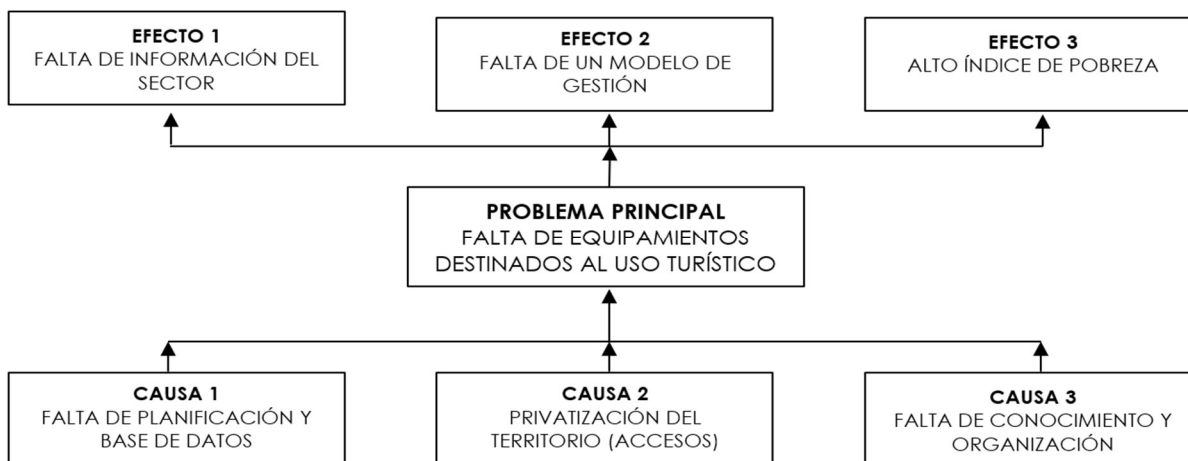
EFECTO 1
FALTA DE INFORMACIÓN DEL SECTOR

EFECTO 2
FALTA DE UN MODELO DE GESTIÓN

EFECTO 3
ALTO ÍNDICE DE POBREZA

PROBLEMA PRINCIPAL
FALTA DE EQUIPAMIENTOS DESTINADOS AL USO TURÍSTICO

CAUSA 1
FALTA DE PLANIFICACIÓN Y BASE DE DATOS

CAUSA 2
PRIVATIZACIÓN DEL TERRITORIO (ACCESOS)

CAUSA 3
FALTA DE CONOCIMIENTO Y ORGANIZACIÓN